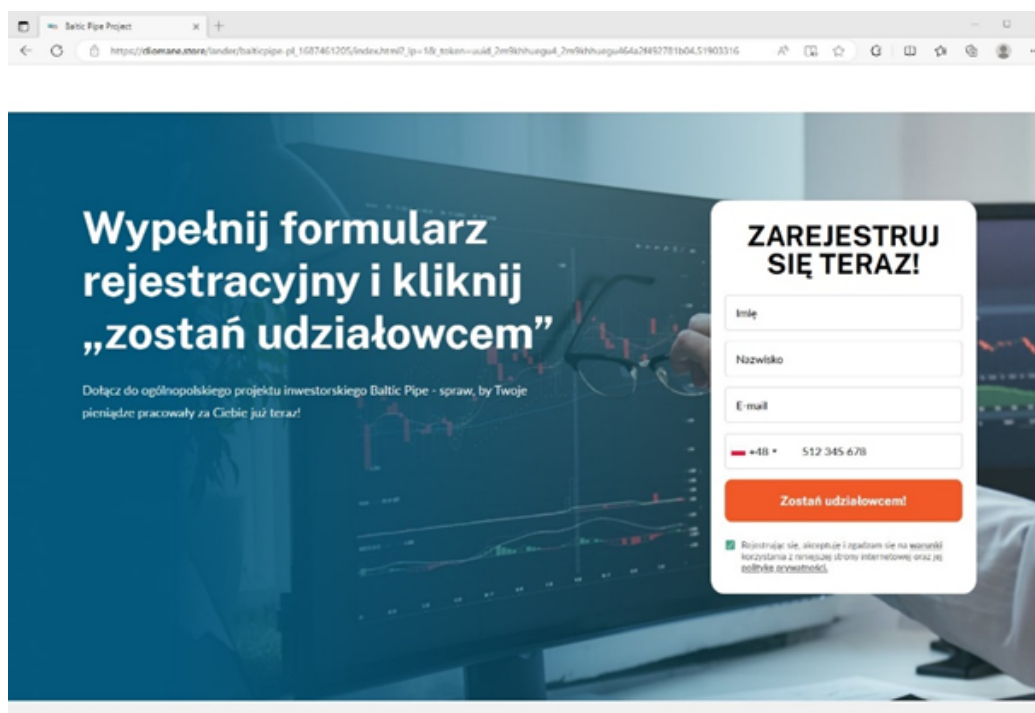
Baltic Pipe Project

https://cliomane.store/lander/balticpipe-pl_1687461205/index.html?_lp=1&_token=uuid_2m9khhuegu4_2m9khhuegu464a2f492781b04.51903316

Wypełnij formularz rejestracyjny i kliknij „zostań udziałowcem"

Dołącz do ogólnopolskiego projektu inwestorskiego Baltic Pipe - spraw, by Twoje pieniądze pracowały za Ciebie już teraz!

ZAREJESTRUJ SIĘ TERAZ!

Imię

Nazwisko

E-mail

+48 • 512 345 678

Zostań udziałowcem!

Rejestrując się, akceptuję i zgadzam się na warunki korzystania z niniejszej strony internetowej oraz jej politykę prywatności.